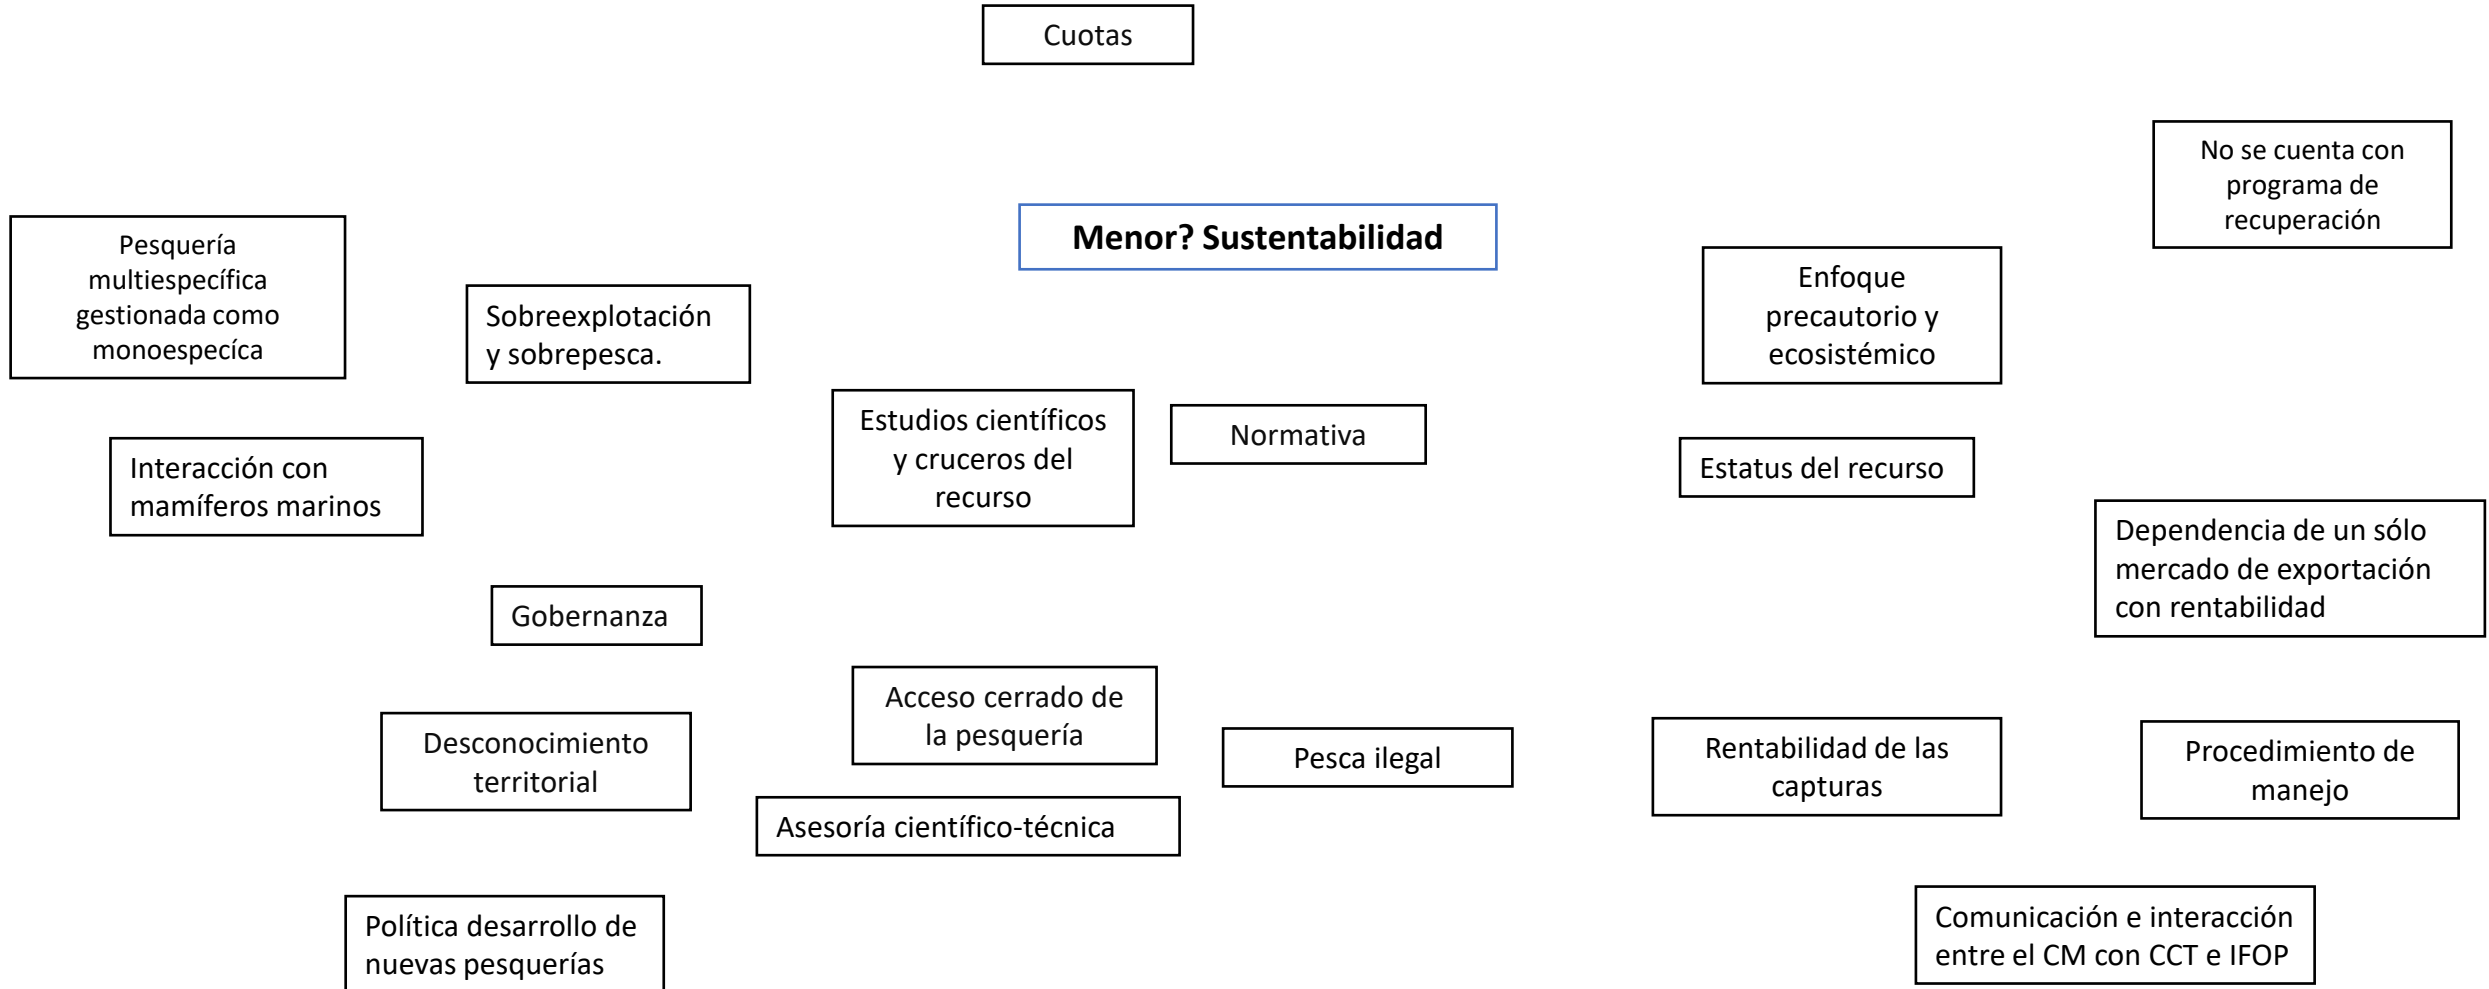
Cuotas

No se cuenta con programa de recuperación

Menor? Sustentabilidad

Pesquería multiespecífica gestionada como monoespecíca

Sobreexplotación y sobrepesca.

Enfoque precautorio y ecosistémico

Estudios científicos y cruceros del recurso

Normativa

Interacción con mamíferos marinos

Estatus del recurso

Dependencia de un sólo mercado de exportación con rentabilidad

Gobernanza

Acceso cerrado de la pesquería

Desconocimiento territorial

Pesca ilegal

Rentabilidad de las capturas

Procedimiento de manejo

Asesoría científico-técnica

Política desarrollo de nuevas pesquerías

Comunicación e interacción entre el CM con CCT e IFOP